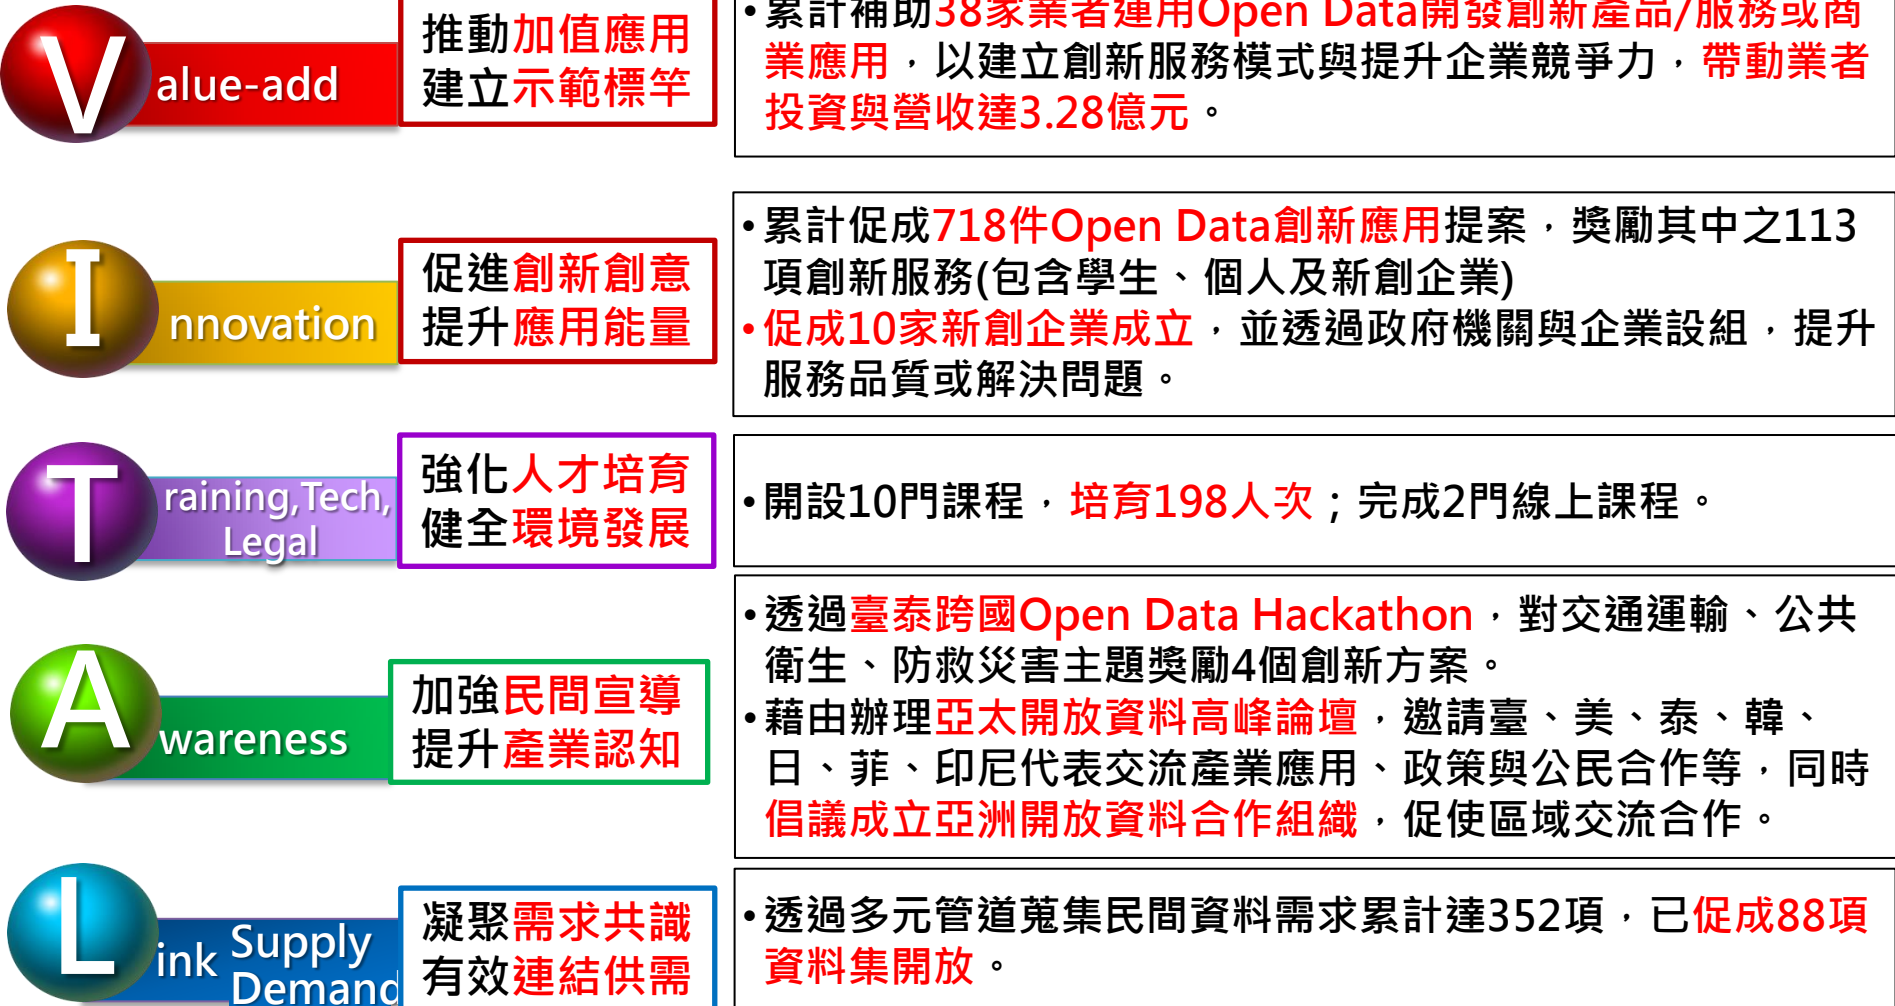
V alue-add

推動加值應用
建立示範標竿

•累計補助38家業者運用Open Data開發創新產品/服務或商業應用，以建立創新服務模式與提升企業競爭力，帶動業者投資與營收達3.28億元。

I nnovation

促進創新創意
提升應用能量

•累計促成718件Open Data創新應用提案，獎勵其中之113項創新服務(包含學生、個人及新創企業)
•促成10家新創企業成立，並透過政府機關與企業設組，提升服務品質或解決問題。

T raining,Tech, Legal

強化人才培育
健全環境發展

•開設10門課程，培育198人次；完成2門線上課程。

A wareness

加強民間宣導
提升產業認知

•透過臺泰跨國Open Data Hackathon，對交通運輸、公共衛生、防救災害主題獎勵4個創新方案。
•藉由辦理亞太開放資料高峰論壇，邀請臺、美、泰、韓、日、菲、印尼代表交流產業應用、政策與公民合作等，同時倡議成立亞洲開放資料合作組織，促使區域交流合作。

L ink Supply Demand

凝聚需求共識
有效連結供需

•透過多元管道蒐集民間資料需求累計達352項，已促成88項資料集開放。